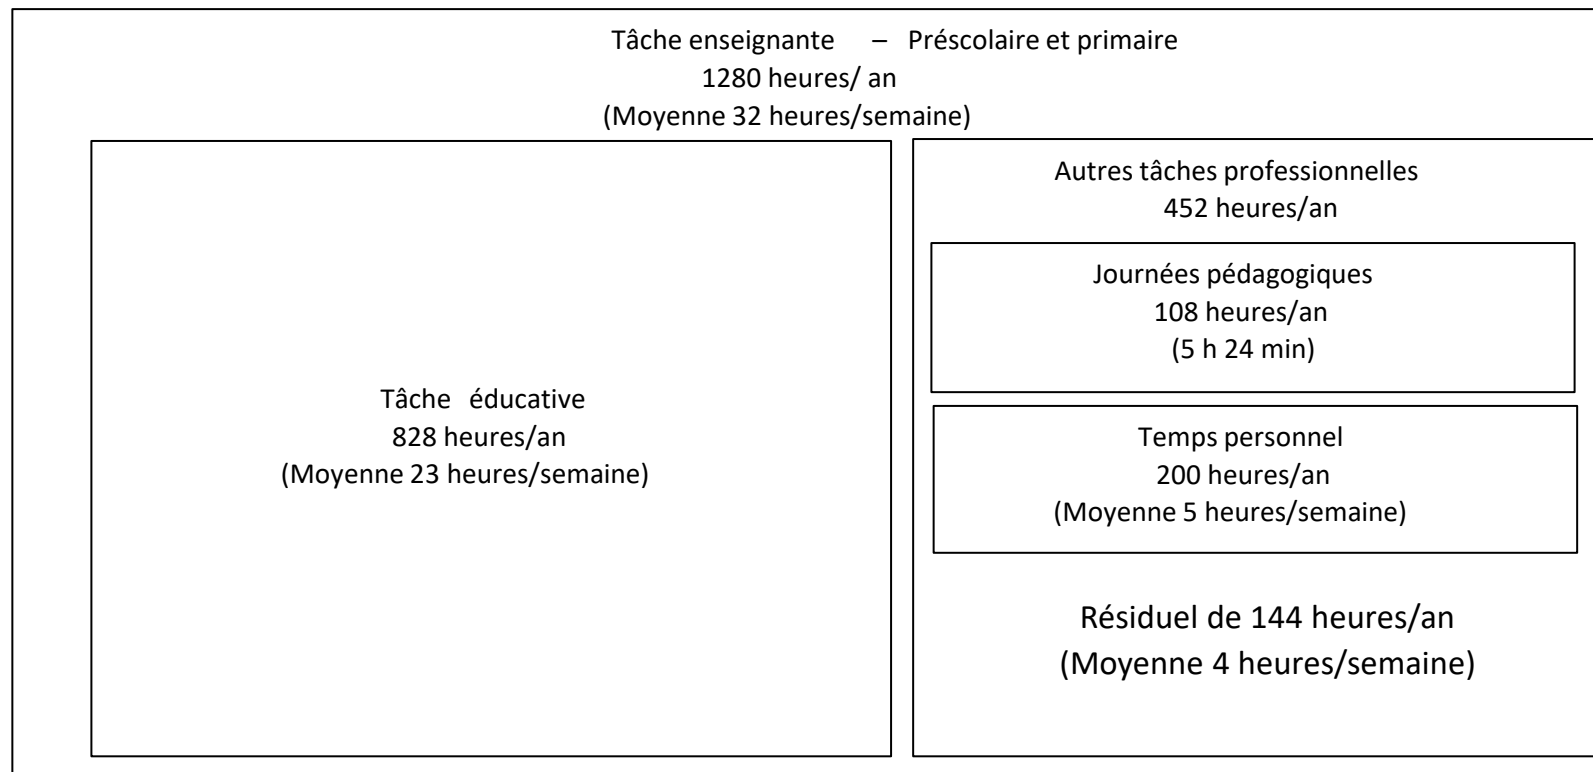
Tâche enseignante – Préscolaire et primaire
1280 heures/ an
(Moyenne 32 heures/semaine)

Tâche éducative
828 heures/an
(Moyenne 23 heures/semaine)

Autres tâches professionnelles
452 heures/an

Journées pédagogiques
108 heures/an
(5 h 24 min)

Temps personnel
200 heures/an
(Moyenne 5 heures/semaine)

Résiduel de 144 heures/an
(Moyenne 4 heures/semaine)